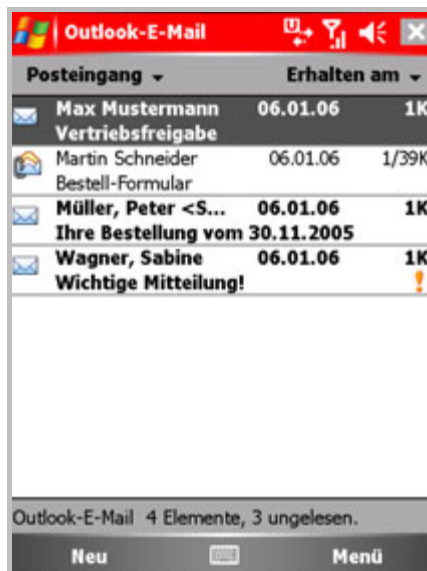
Outlook-E-Mail

Posteingang ▾ Erhalten am ▾

Max Mustermann 06.01.06 1K
Vertriebsfreigabe

Martin Schneider 06.01.06 1/39K
Bestell-Formular

Müller, Peter <S... 06.01.06 1K
Ihre Bestellung vom 30.11.2005

Wagner, Sabine 06.01.06 1K
Wichtige Mitteilung! !

Outlook-E-Mail 4 Elemente, 3 ungelesen.

Neu Menü